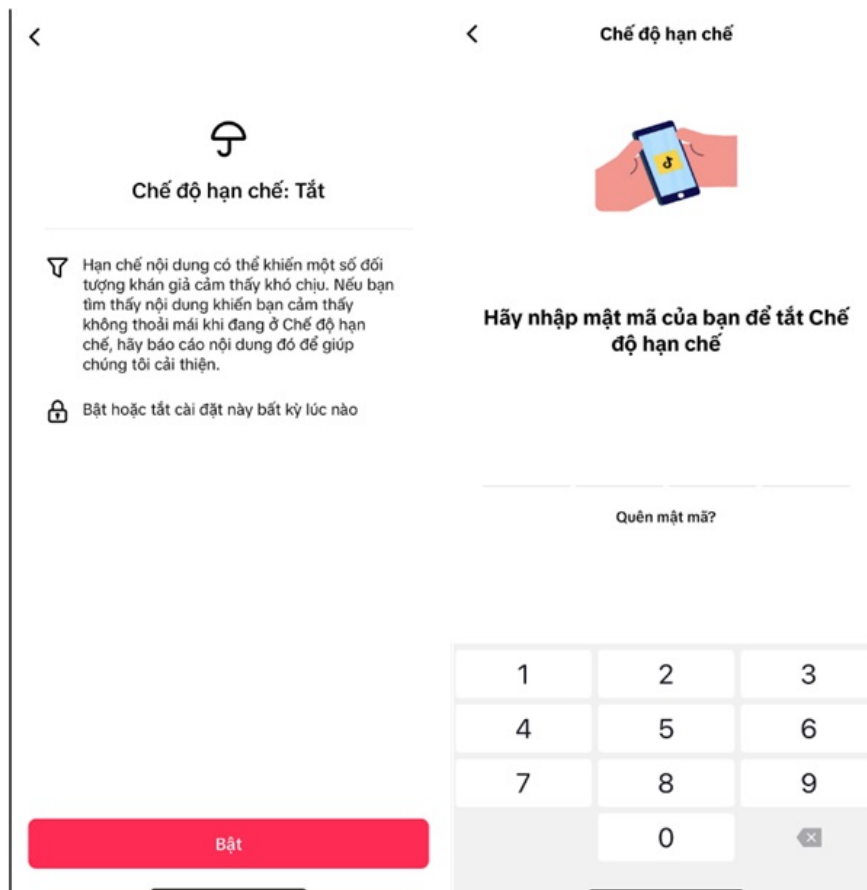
Chế độ hạn chế: Tắt

Hạn chế nội dung có thể khiến một số đối tượng khán giả cảm thấy khó chịu. Nếu bạn tìm thấy nội dung khiến bạn cảm thấy không thoải mái khi đang ở Chế độ hạn chế, hãy báo cáo nội dung đó để giúp chúng tôi cải thiện.

Bật hoặc tắt cài đặt này bất kỳ lúc nào

Bật

Chế độ hạn chế

Hãy nhập mật mã của bạn để tắt Chế độ hạn chế

Quên mật mã?

| 1 | 2 | 3 |
|---|---|---|
| 4 | 5 | 6 |
| 7 | 8 | 9 |
|  | 0 |  |